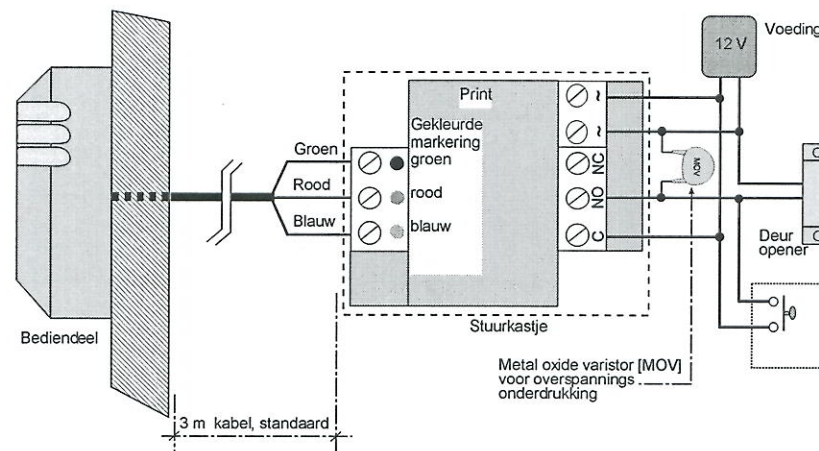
Voeding

12 V

Print

Gekleurde markering

Groen

groen

Rood

rood

Blauw

blauw

~

~

NC

NO

C

MOV

Deur opener

Bediendeel

Stuurkastje

Metal oxide varistor [MOV] voor overspannings onderdrukking

3 m kabel, standaard